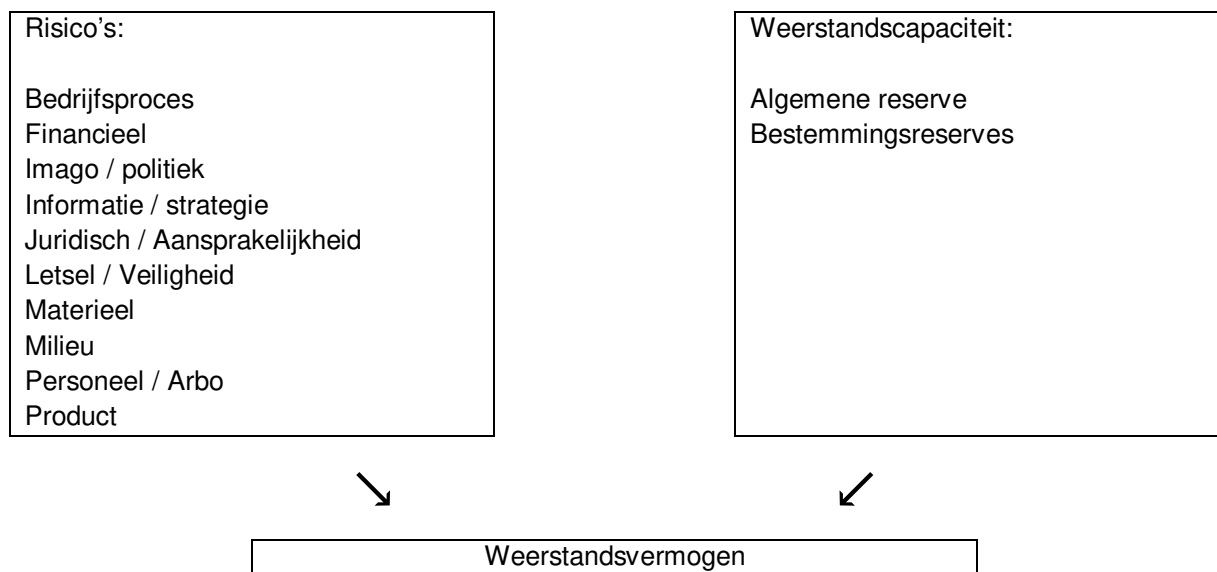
Risico's:

Bedrijfsproces
Financieel
Imago / politiek
Informatie / strategie
Juridisch / Aansprakelijkheid
Letsel / Veiligheid
Materieel
Milieu
Personeel / Arbo
Product

Weerstandscapaciteit:

Algemene reserve
Bestemmingsreserves

Weerstandsvermogen